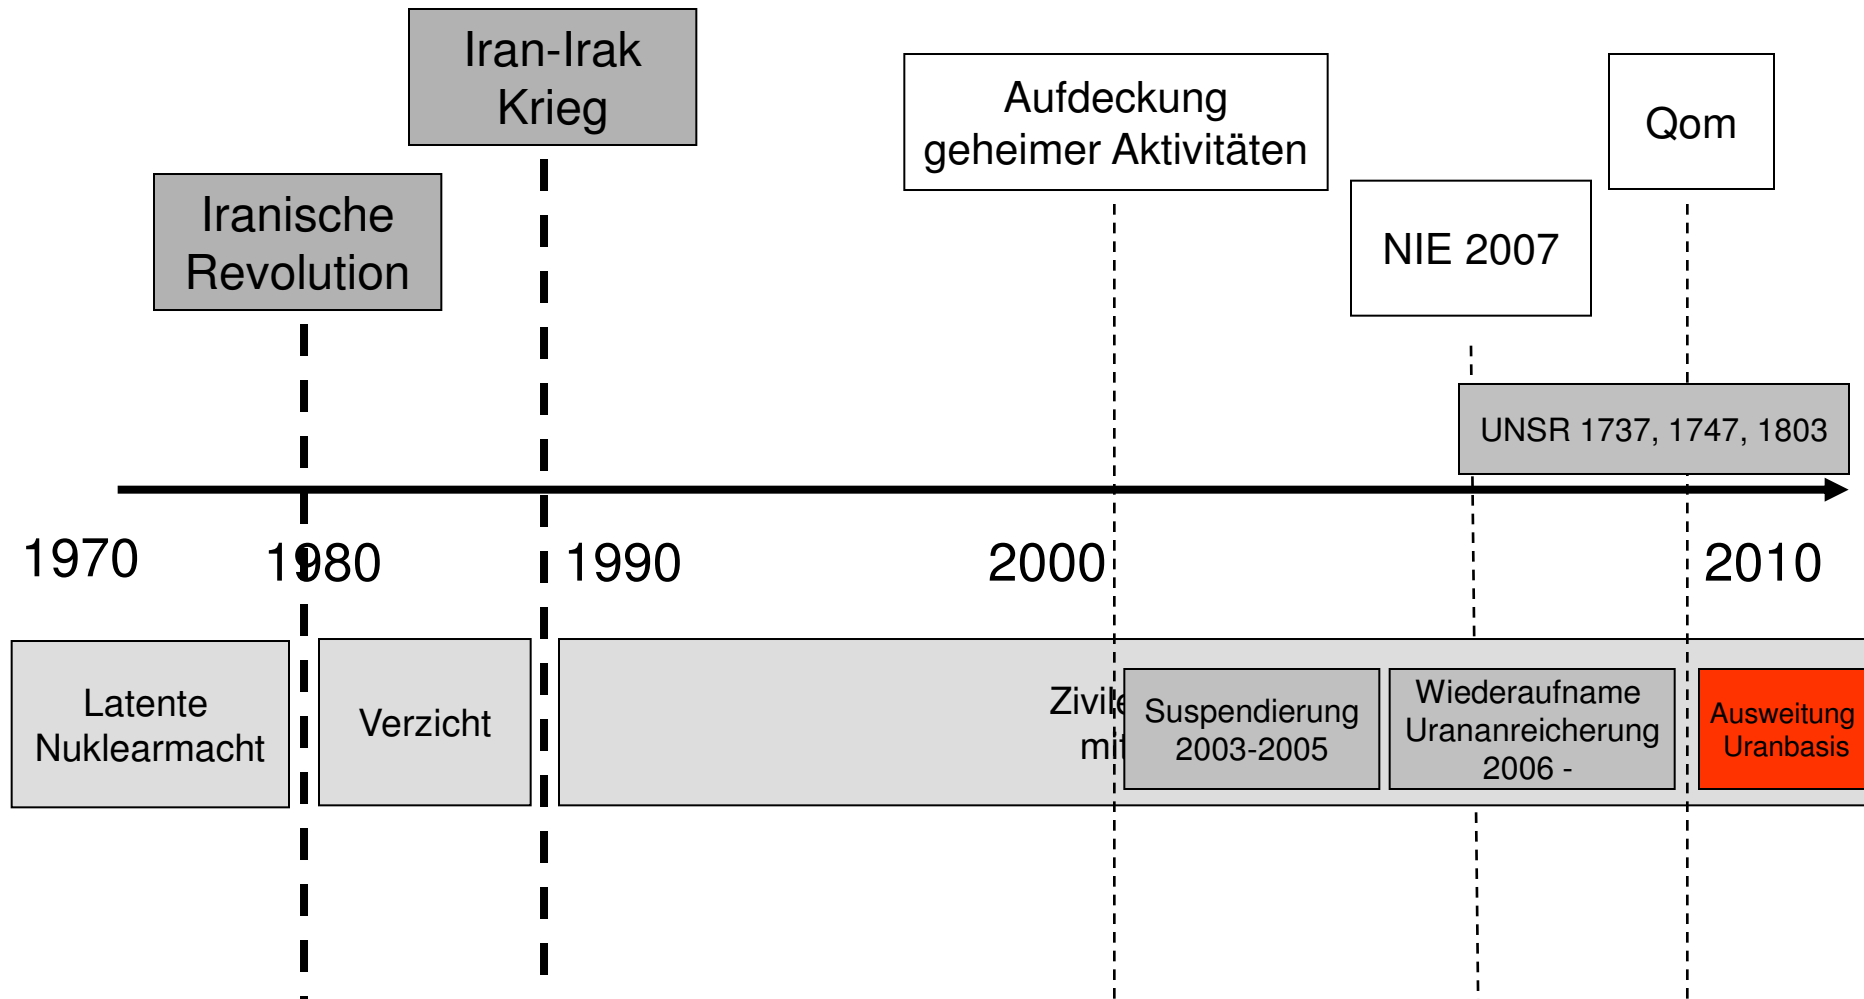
Iran-Irak Krieg

Aufdeckung geheimer Aktivitäten

Qom

Iranische Revolution

NIE 2007

UNSR 1737, 1747, 1803

1970

1980

1990

2000

2010

Latente Nuklearmacht

Verzicht

Zivil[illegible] mi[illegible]

Suspendierung 2003-2005

Wiederaufname Urananreicherung 2006 -

Ausweitung Uranbasis